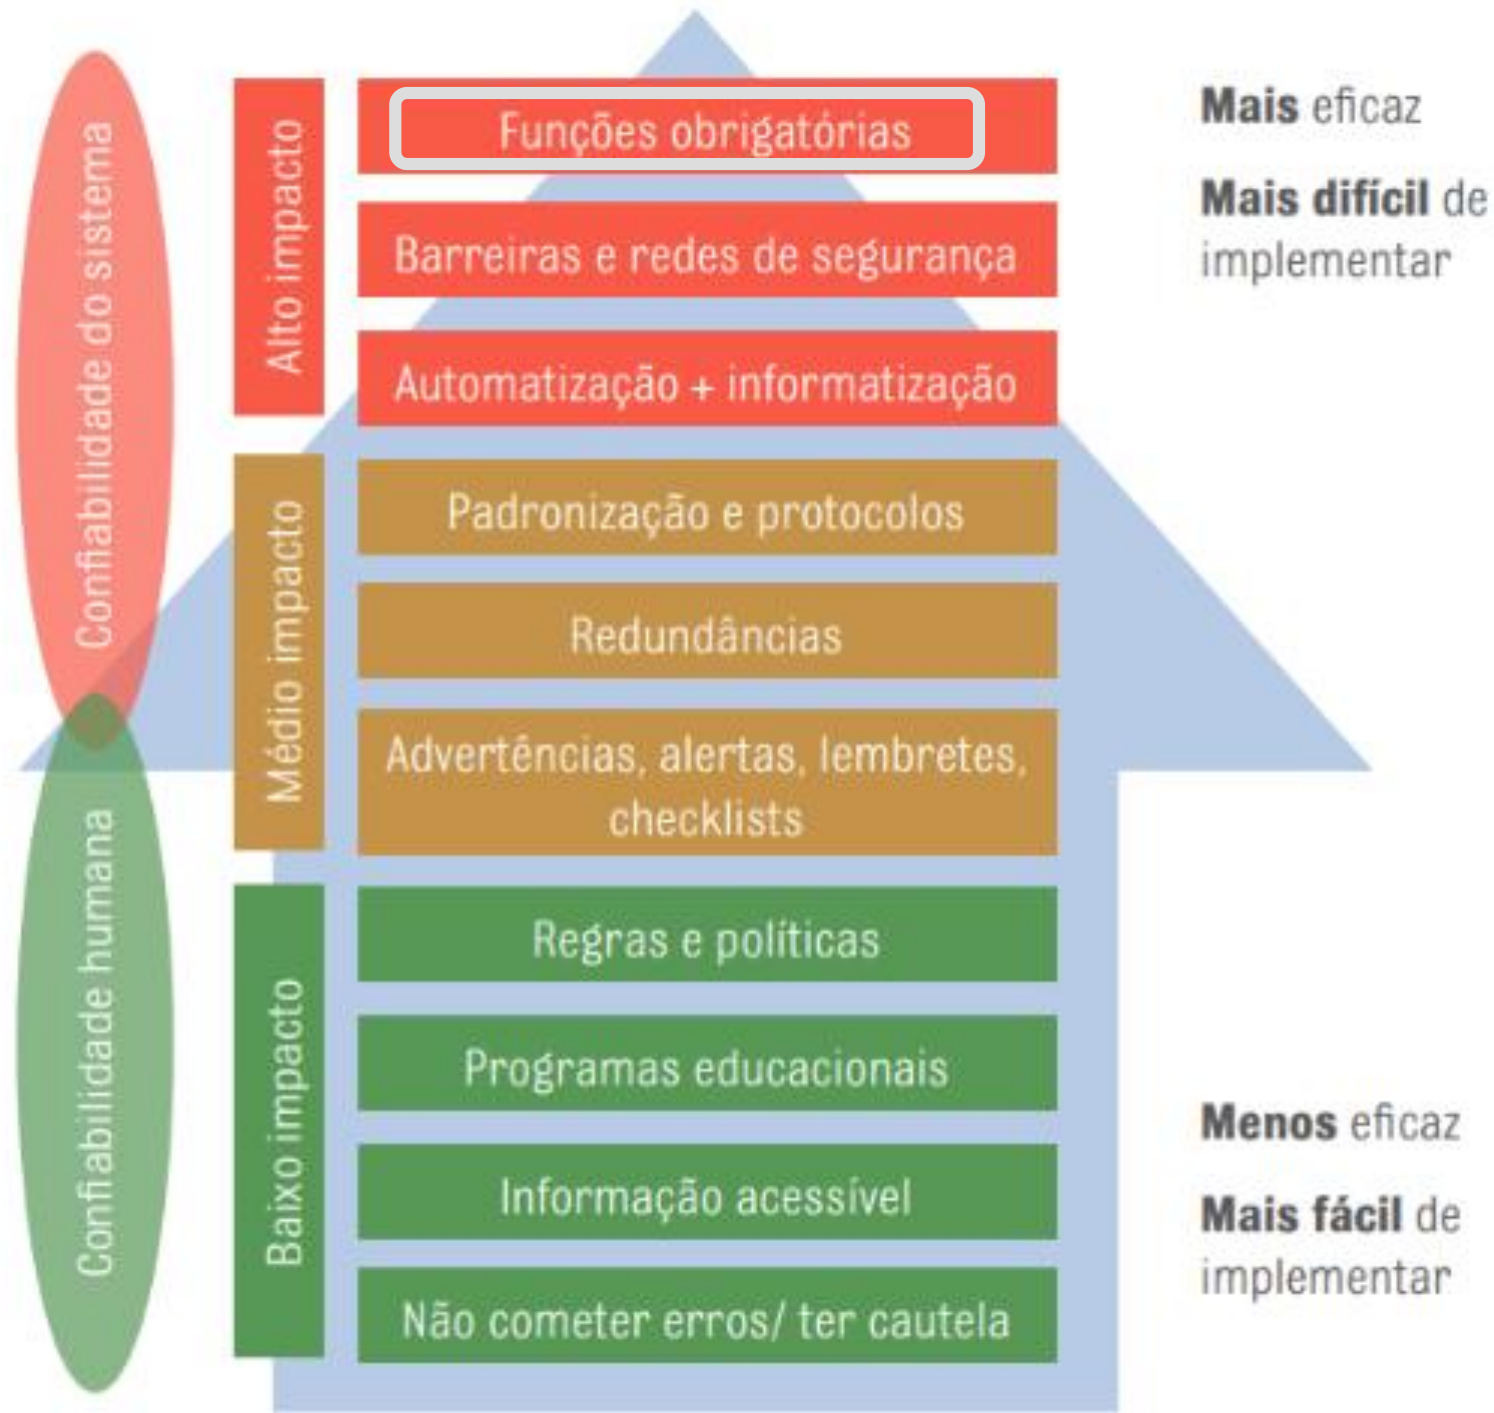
Confiabilidade do sistema

Confiabilidade humana

Alto impacto

Médio impacto

Baixo impacto

Funções obrigatórias

Barreiras e redes de segurança

Automatização + informatização

Padronização e protocolos

Redundâncias

Advertências, alertas, lembretes, checklists

Regras e políticas

Programas educacionais

Informação acessível

Não cometer erros/ ter cautela

**Mais** eficaz

**Mais difícil** de implementar

**Menos** eficaz

**Mais fácil** de implementar